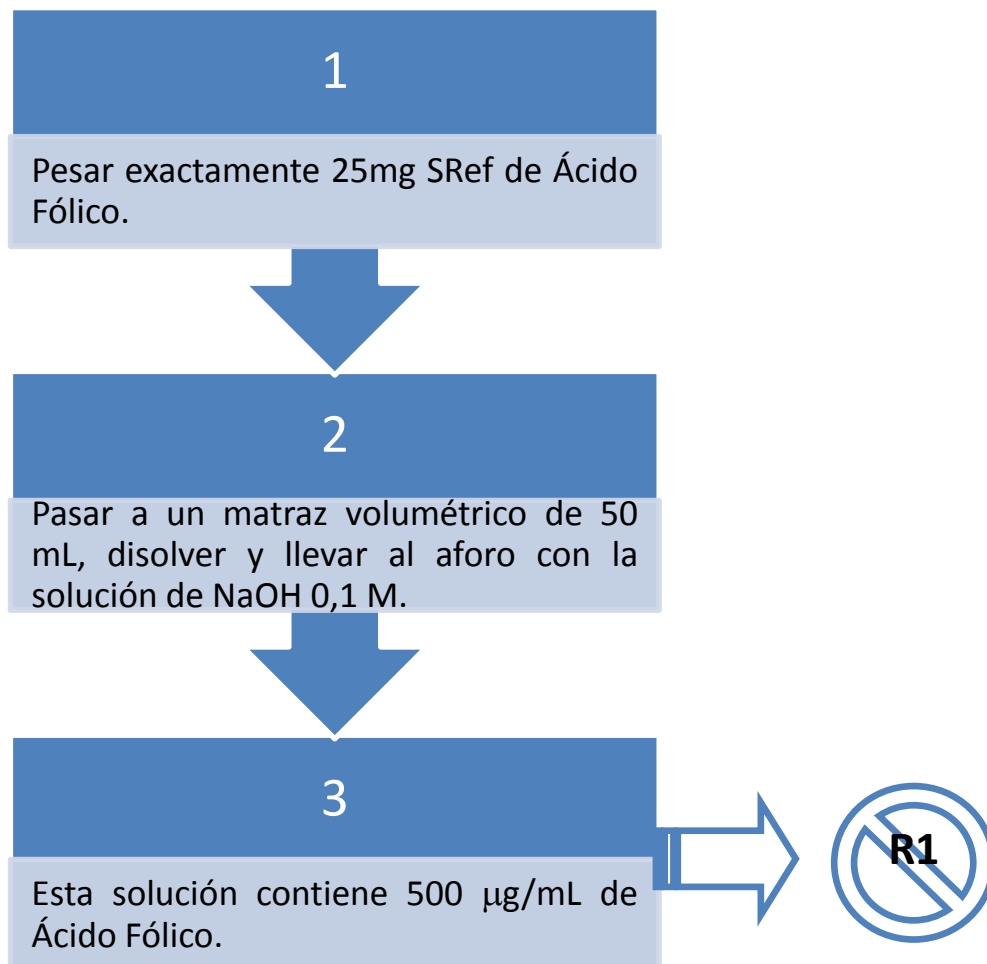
1

Pesar exactamente 25mg SRef de Ácido Fólico.

2

Pasar a un matraz volumétrico de 50 mL, disolver y llevar al aforo con la solución de NaOH 0,1 M.

3

Esta solución contiene 500 μg/mL de Ácido Fólico.

R1